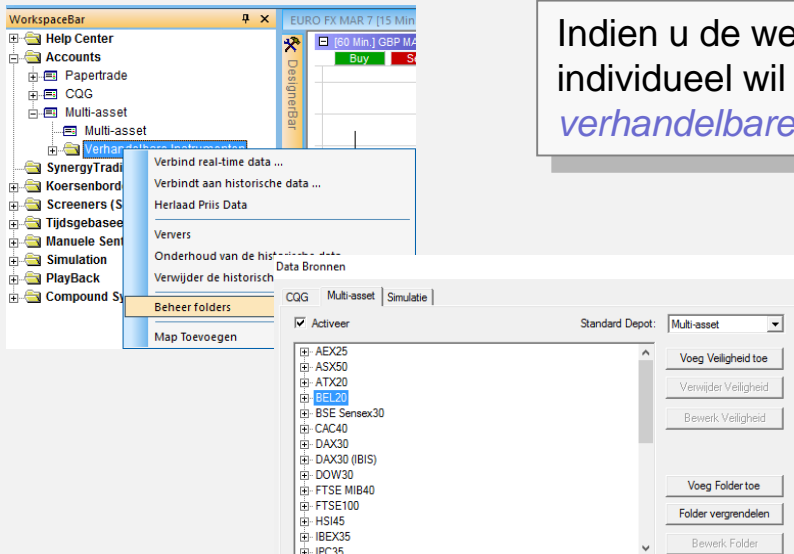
WorkspaceBar
Help Center
Accounts
Papertrade
CQG
Multi-asset
Multi-asset
Verhandelbare Instrumenten
SynergyTradi
Koersenbord
Screeners (S
Tijdsgebase
Manuele Sen
Simulation
PlayBack
Compound Sy

EURO FX MAR 7 [15 Min
[60 Min.] GBP MA
Buy
S
DesignerBar

Verbind real-time data ...
Verbindt aan historische data ...
Herlaad Priis Data
Ververs
Onderhoud van de historische data
Verwijder de historisch
Beheer folders
Map Toevoegen

Indien u de we
individueel wil
verhandelbare

Data Bronnen
CQG Multi-asset Simulatie
Activeer
Standard Depot: Multi-asset
AEX25
ASX50
ATX20
BEL20
BSE Sensex30
CAC40
DAX30
DAX30 (IBIS)
DOW30
FTSE MIB40
FTSE100
HSI45
IBEX35
IPC35
Voeg Veiligheid toe
Verwijder Veiligheid
Bewerk Veiligheid
Voeg Folder toe
Folder vergrendelen
Bewerk Folder